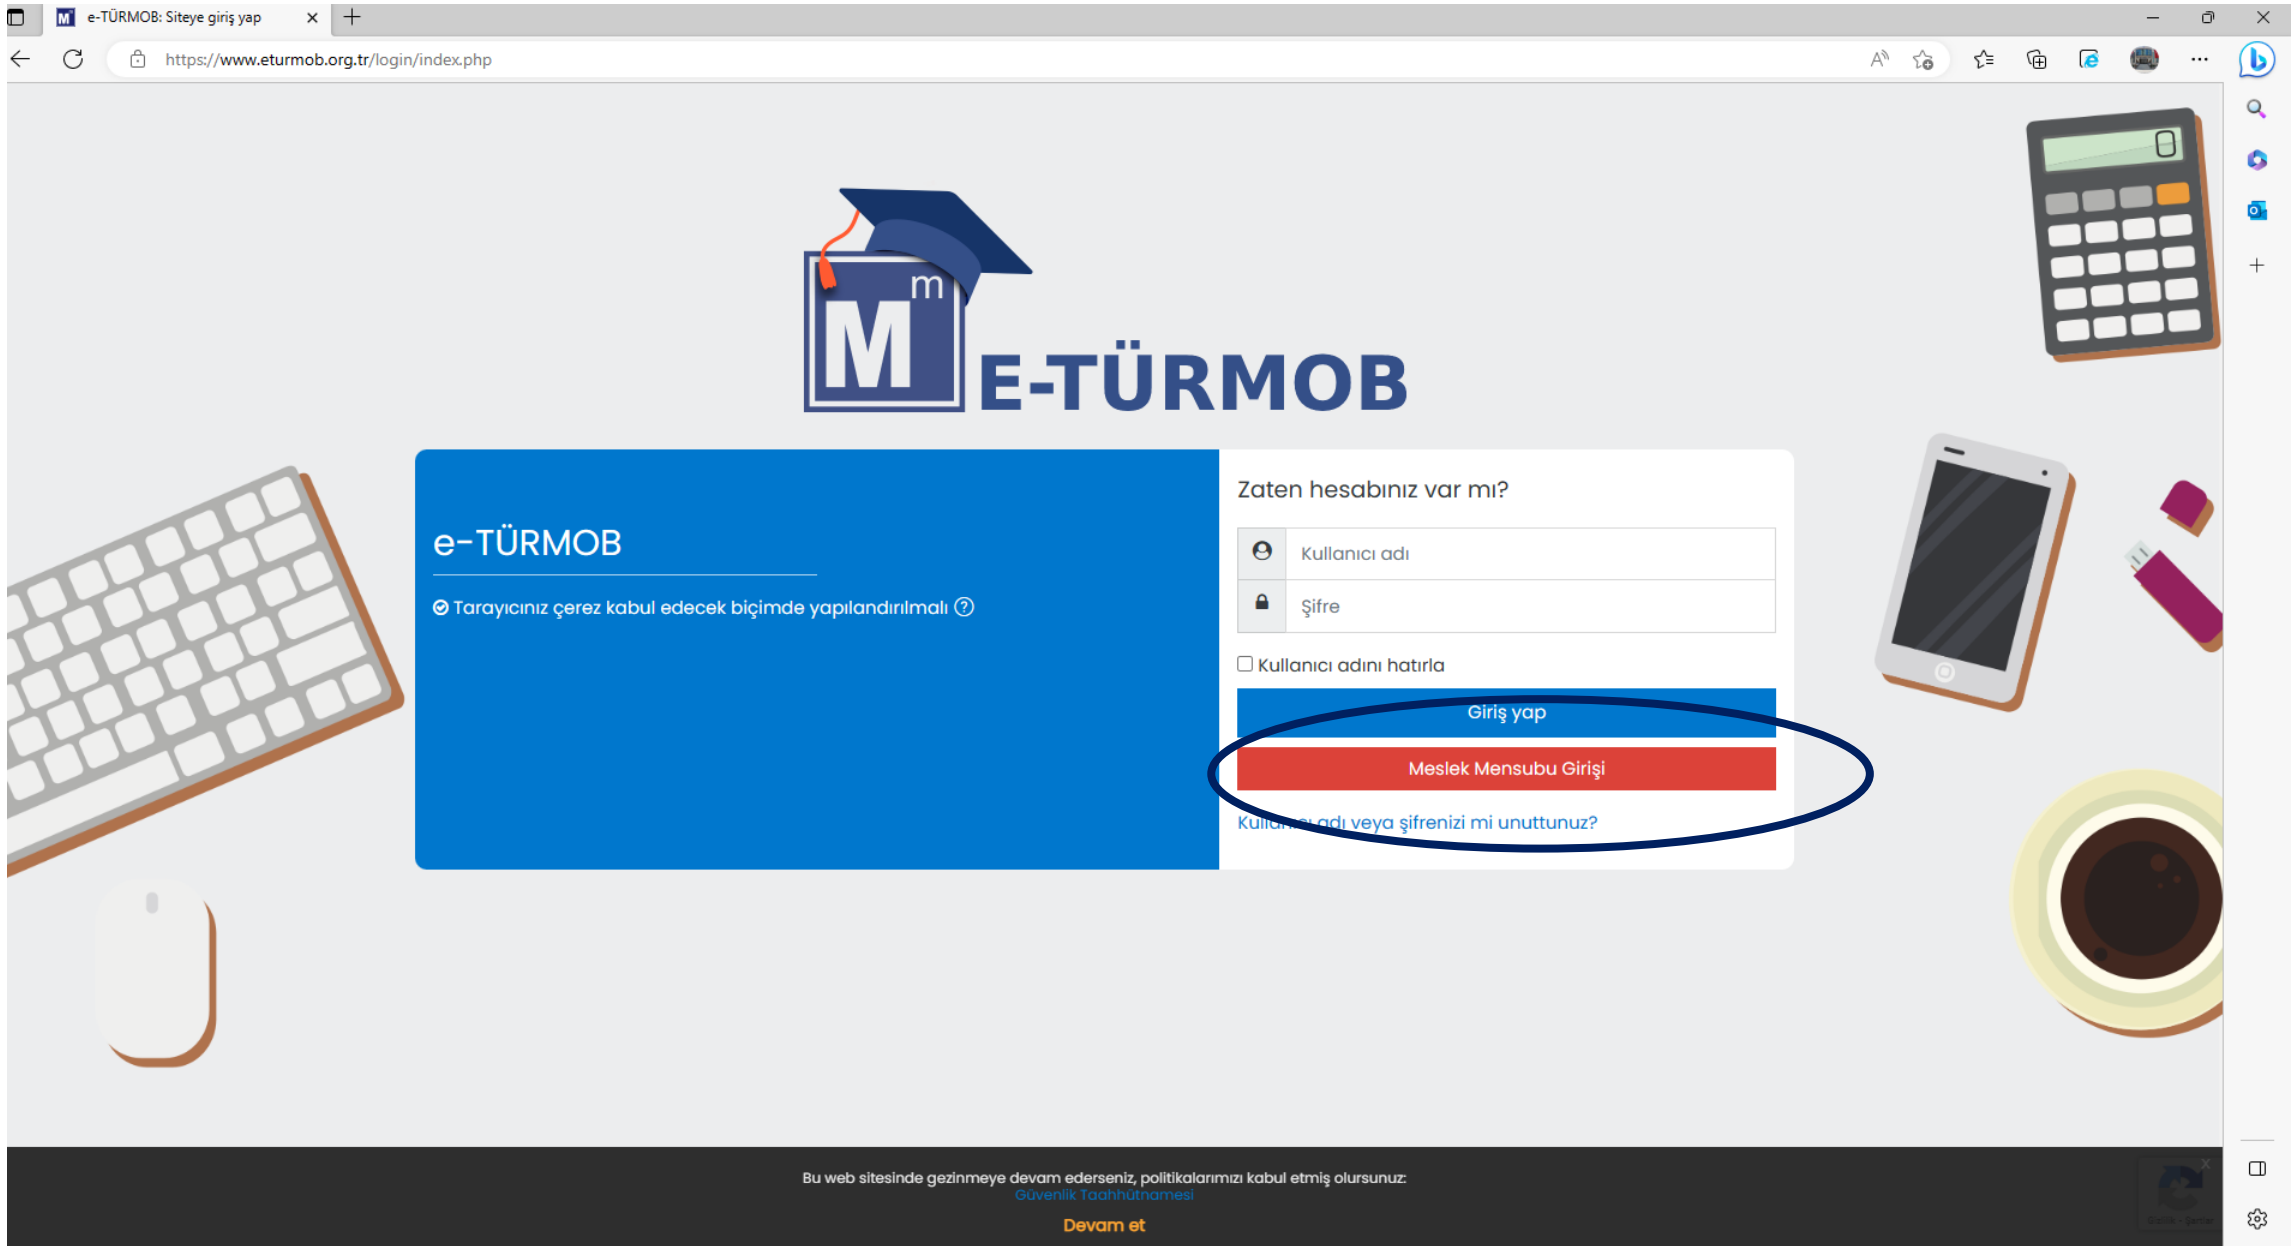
e-TÜRMOB: Siteye giriş yap

https://www.eturmob.org.tr/login/index.php

m
M
E-TÜRMOB

e-TÜRMOB

Tarayıcınız çerez kabul edecek biçimde yapılandırılmalı

Zaten hesabınız var mı?

Kullanıcı adı

Şifre

Kullanıcı adını hatırla

Giriş yap

Meslek Mensubu Girişi

Kullanıcı adı veya şifrenizi mi unuttunuz?

Bu web sitesinde gezinmeye devam ederseniz, politikalarımızı kabul etmiş olursunuz:
Güvenlik Taahhütnamesi

Devam et